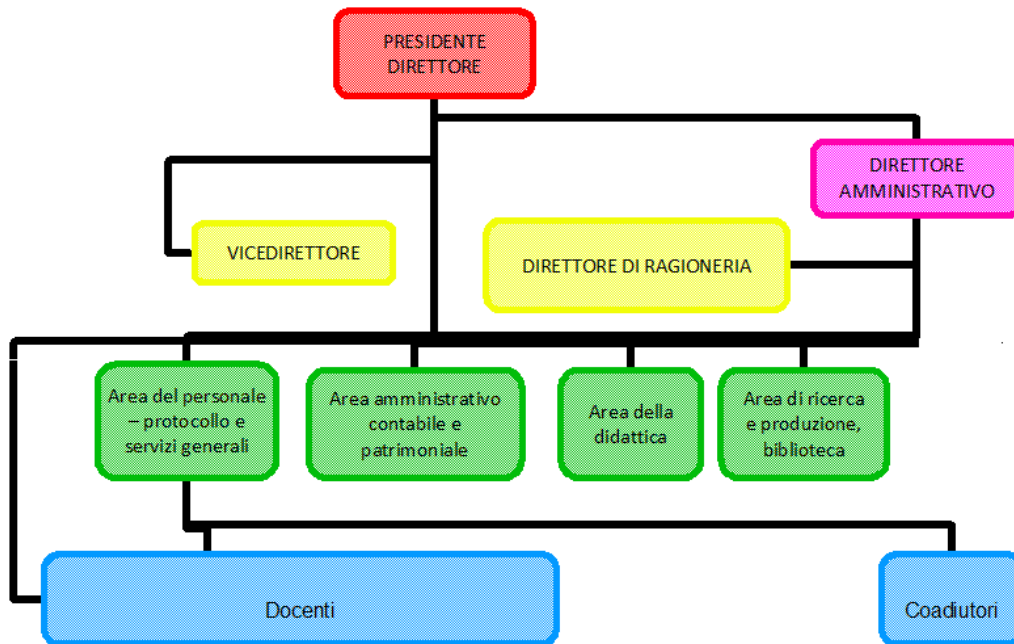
PRESIDENTE
DIRETTORE

DIRETTORE
AMMINISTRATIVO

VICEDIRETTORE

DIRETTORE DI RAGIONERIA

Area del personale – protocollo e servizi generali

Area amministrativo contabile e patrimoniale

Area della didattica

Area di ricerca e produzione, biblioteca

Docenti

Coadiutori